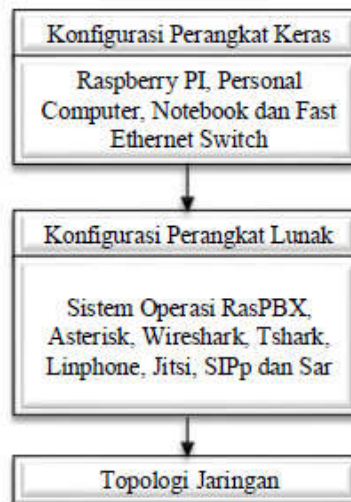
Konfigurasi Perangkat Keras

Raspberry PI, Personal Computer, Notebook dan Fast Ethernet Switch

Konfigurasi Perangkat Lunak

Sistem Operasi RasPBX, Asterisk, Wireshark, Tshark, Linphone, Jitsi, SIPp dan Sar

Topologi Jaringan